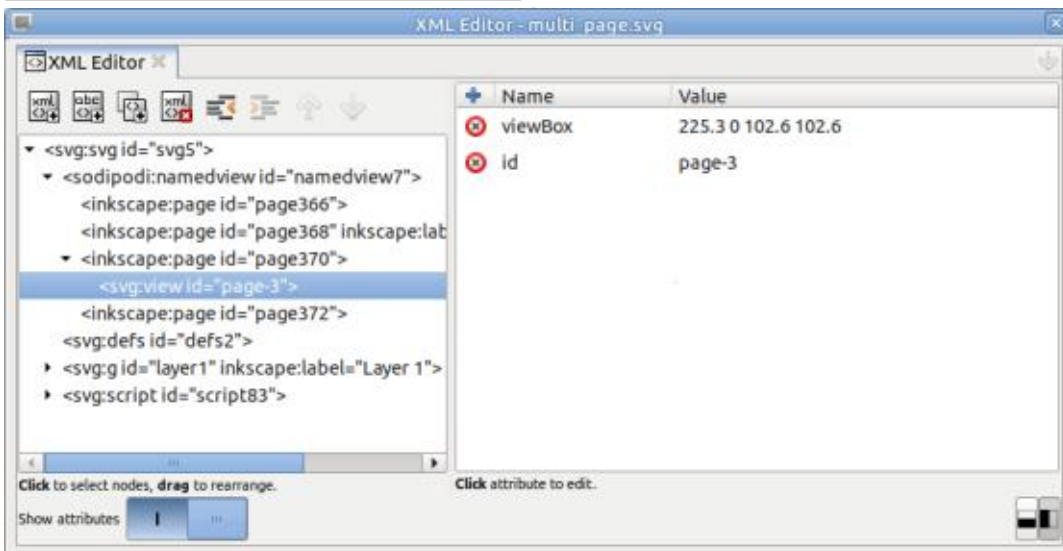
XML Editor - multi_page.svg

XML Editor

xml abc xml

<svg:svg id="svg5">
<sodipodi:namedview id="namedview7">
<inkscape:page id="page366">
<inkscape:page id="page368" inkscape:lab
<inkscape:page id="page370">
<svg:view id="page-3">
<inkscape:page id="page372">
<svg:defs id="defs2">
<svg:g id="layer1" inkscape:label="Layer 1">
<svg:script id="script83">

| Name | Value |
|---|---|
| viewBox | 225.3 0 102.6 102.6 |
| id | page-3 |

**Click** to select nodes, **drag** to rearrange.

Show attributes

**Click** attribute to edit.